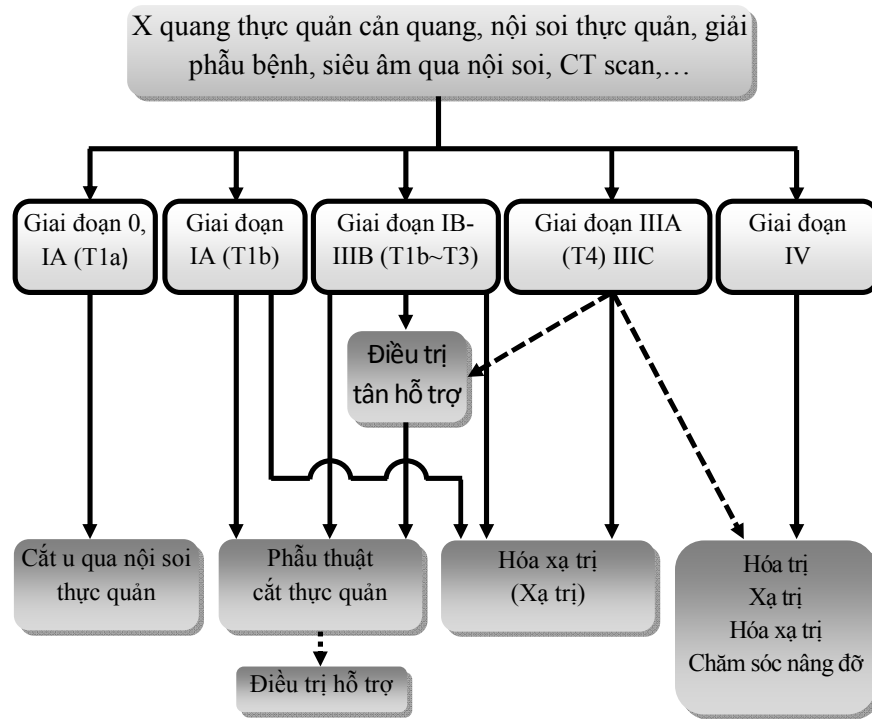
X quang thực quản cản quang, nội soi thực quản, giải phẫu bệnh, siêu âm qua nội soi, CT scan,…

Giai đoạn 0, IA (T1a)

Giai đoạn IA (T1b)

Giai đoạn IB-IIIB (T1b~T3)

Giai đoạn IIIA (T4) IIIC

Giai đoạn IV

Điều trị tân hỗ trợ

Cắt u qua nội soi thực quản

Phẫu thuật cắt thực quản

Hóa xạ trị (Xạ trị)

Hóa trị
Xạ trị
Hóa xạ trị
Chăm sóc nâng đỡ

Điều trị hỗ trợ